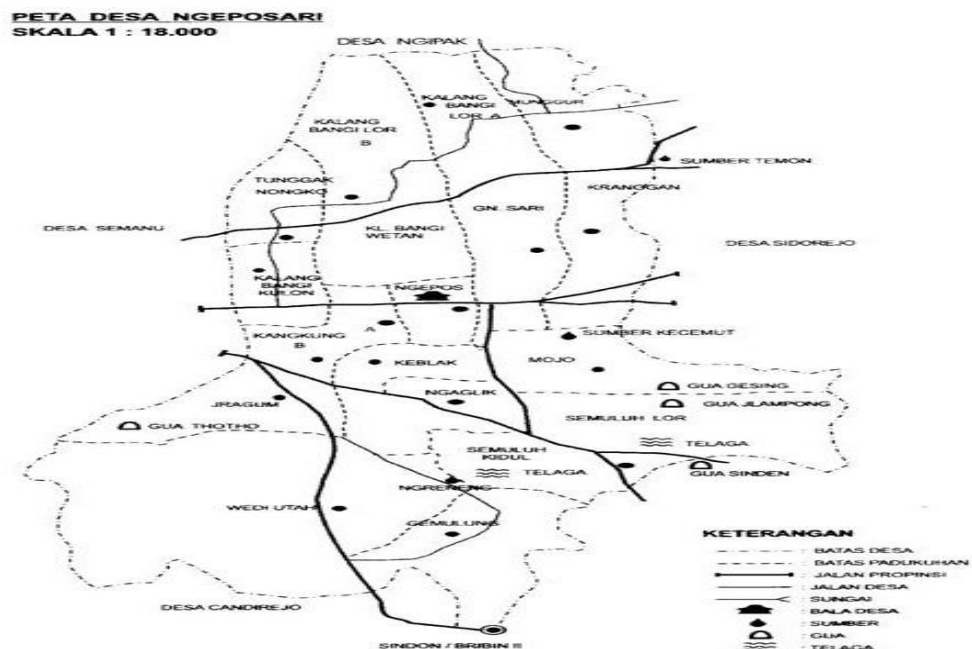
PETA DESA NGEPOSARI
SKALA 1 : 18.000

DESA NGIPAK
KALANG BANGI LOR A
MUNGGUR
KALANG BANGI LOR B
SUMBER TEMON
TUNGGAK NONGKO
KRANGGAN
GN. SARI
DESA SEMANU
KL. BANGI WETAN
DESA SIDOREJO
KALANG BANGI KULON
NGEPOS
KANGKUNG A
SUMBER KECEMUT
KANGKUNG B
KEBLAK
MOJO
GUA GESING
NGAGLIK
GUA JLAMPONG
JRAGUM
SEMULUH LOR
GUA THOTHO
TELAGA
SEMULUH KIDUL
TELAGA
GUA SINDEN
NGRENENG
WEDI UTAH
GEMULUNG
DESA CANDIREJO
SINDON / BRIBIN II

KETERANGAN
: BATAS DESA
: BATAS PADUKUHAN
: JALAN PROPINSI
: JALAN DESA
: SUNGAI
: BALA DESA
: SUMBER
: GUA
: TELAGA